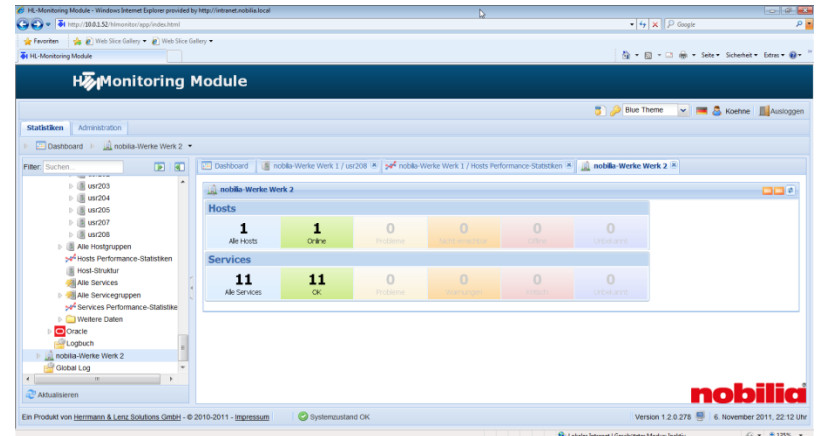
HL-Monitoring Module - Windows Internet Explorer provided by http://intranet.nobilia.local

http://10.0.1.52/hlmonitor/app/index.html

Google

Favoriten | Web Slice Gallery ▾ | Web Slice Gallery ▾

HL-Monitoring Module

Seite ▾ Sicherheit ▾ Extras ▾

HL Monitoring Module

Blue Theme | Koehne | Ausloggen

Statistiken | Administration

Dashboard ▸ nobilia-Werke Werk 2 ▾

Filter: Suchen

usr203
usr204
usr205
usr207
usr208
Alle Hostgruppen
Hosts Performance-Statistiken
Host-Struktur
Alle Services
Alle Servicegruppen
Services Performance-Statistike
Weitere Daten
Oracle
Logbuch
nobilia-Werke Werk 2
Global Log

Aktualisieren

Dashboard | nobilia-Werke Werk 1 / usr208 | nobilia-Werke Werk 1 / Hosts Performance-Statistiken | nobilia-Werke Werk 2

nobilia-Werke Werk 2

Hosts

| 1 | 1 | 0 | 0 | 0 | 0 |
|---|---|---|---|---|---|
| Alle Hosts | Online | Probleme | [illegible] | Offline | Unbekannt |

Services

| 11 | 11 | 0 | 0 | 0 | 0 |
|---|---|---|---|---|---|
| Alle Services | OK | Probleme | Warnungen | Kritisch | Unbekannt |

nobilia

Ein Produkt von Herrmann & Lenz Solutions GmbH - © 2010-2011 - Impressum | Systemzustand OK | Version 1.2.0.278 | 6. November 2011, 22:12 Uhr